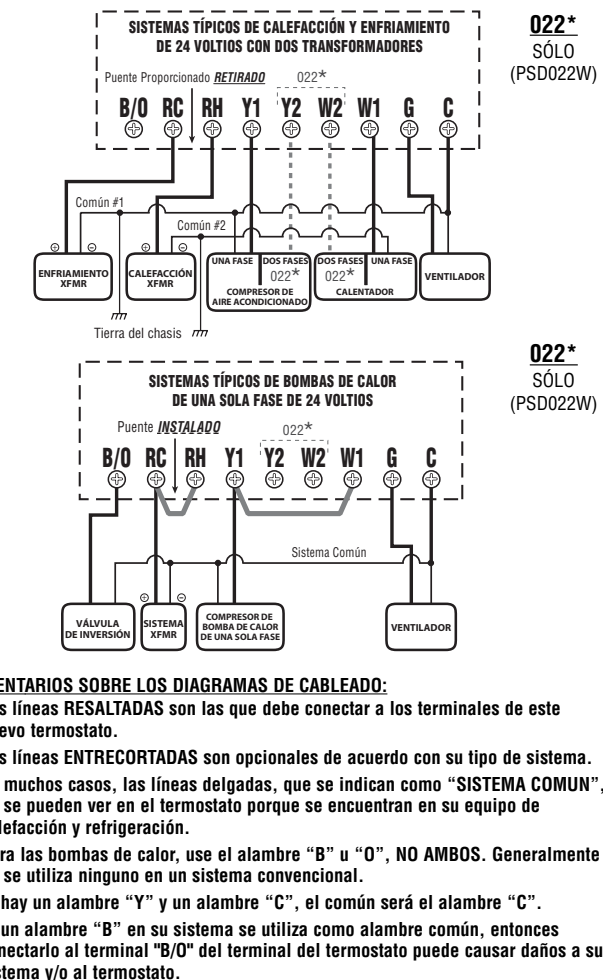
SISTEMAS TÍPICOS DE CALEFACCIÓN Y ENFRIAMIENTO DE 24 VOLTIOS CON DOS TRANSFORMADORES

022* SÓLO (PSD022W)

Puente Proporcionado RETIRADO

022*

B/O RC RH Y1 Y2 W2 W1 G C

Común #1

Común #2

ENFRIAMIENTO XFMR

CALEFACCIÓN XFMR

UNA FASE

DOS FASES

022*

COMPRESOR DE AIRE ACONDICIONADO

DOS FASES

UNA FASE

022*

CALENTADOR

VENTILADOR

Tierra del chasis

022* SÓLO (PSD022W)

SISTEMAS TÍPICOS DE BOMBAS DE CALOR DE UNA SOLA FASE DE 24 VOLTIOS

Puente INSTALADO

022*

B/O RC RH Y1 Y2 W2 W1 G C

Sistema Común

VÁLVULA DE INVERSIÓN

SISTEMA XFMR

COMPRESOR DE BOMBA DE CALOR DE UNA SOLA FASE

VENTILADOR

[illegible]ENTARIOS SOBRE LOS DIAGRAMAS DE CABLEADO:

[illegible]s líneas RESALTADAS son las que debe conectar a los terminales de este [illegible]evo termostato.

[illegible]s líneas ENTRECORTADAS son opcionales de acuerdo con su tipo de sistema.

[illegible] muchos casos, las líneas delgadas, que se indican como "SISTEMA COMUN", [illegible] se pueden ver en el termostato porque se encuentran en su equipo de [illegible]lefacción y refrigeración.

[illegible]ra las bombas de calor, use el alambre "B" u "O", NO AMBOS. Generalmente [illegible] se utiliza ninguno en un sistema convencional.

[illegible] hay un alambre "Y" y un alambre "C", el común será el alambre "C".

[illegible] un alambre "B" en su sistema se utiliza como alambre común, entonces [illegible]nectarlo al terminal "B/O" del terminal del termostato puede causar daños a su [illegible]stema y/o al termostato.